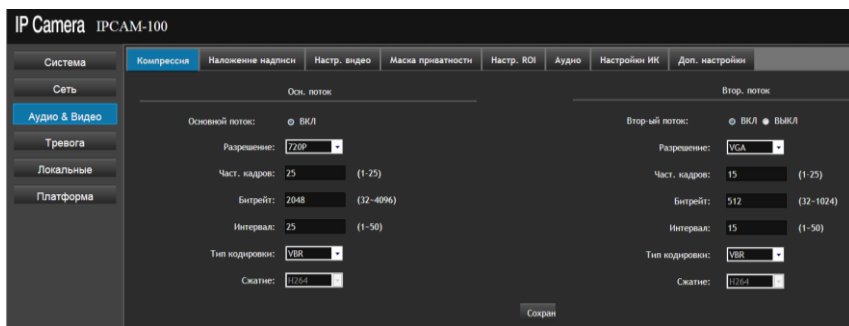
IP Camera IPCAM-100

Система
Сеть
Аудио & Видео
Тревога
Локальные
Платформа

Компрессия | Наложение надписи | Настр. видео | Маска приватности | Настр. ROI | Аудио | Настройки ИК | Доп. настройки

Осн. поток

Основной поток: ВКЛ
Разрешение: 720P
Част. кадров: 25 (1-25)
Битрейт: 2048 (32~4096)
Интервал: 25 (1~50)
Тип кодировки: VBR
Сжатие: H264

Втор. поток

Втор-ый поток: ВКЛ ВЫКЛ
Разрешение: VGA
Част. кадров: 15 (1-25)
Битрейт: 512 (32~1024)
Интервал: 15 (1~50)
Тип кодировки: VBR
Сжатие: H264

Сохран